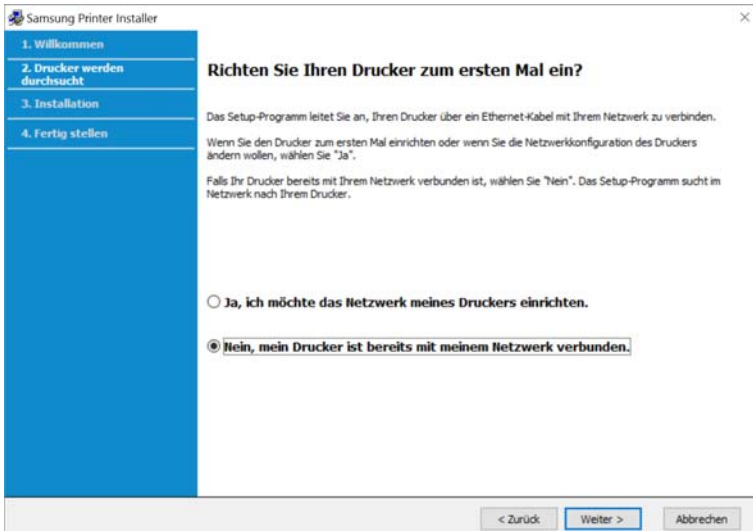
Samsung Printer Installer

1. Willkommen

2. Drucker werden durchsucht

3. Installation

4. Fertig stellen

Richten Sie Ihren Drucker zum ersten Mal ein?

Das Setup-Programm leitet Sie an, Ihren Drucker über ein Ethernet-Kabel mit Ihrem Netzwerk zu verbinden.

Wenn Sie den Drucker zum ersten Mal einrichten oder wenn Sie die Netzwerkkonfiguration des Druckers ändern wollen, wählen Sie "Ja".

Falls Ihr Drucker bereits mit Ihrem Netzwerk verbunden ist, wählen Sie "Nein". Das Setup-Programm sucht im Netzwerk nach Ihrem Drucker.

Ja, ich möchte das Netzwerk meines Druckers einrichten.

Nein, mein Drucker ist bereits mit meinem Netzwerk verbunden.

< Zurück

Weiter >

Abbrechen